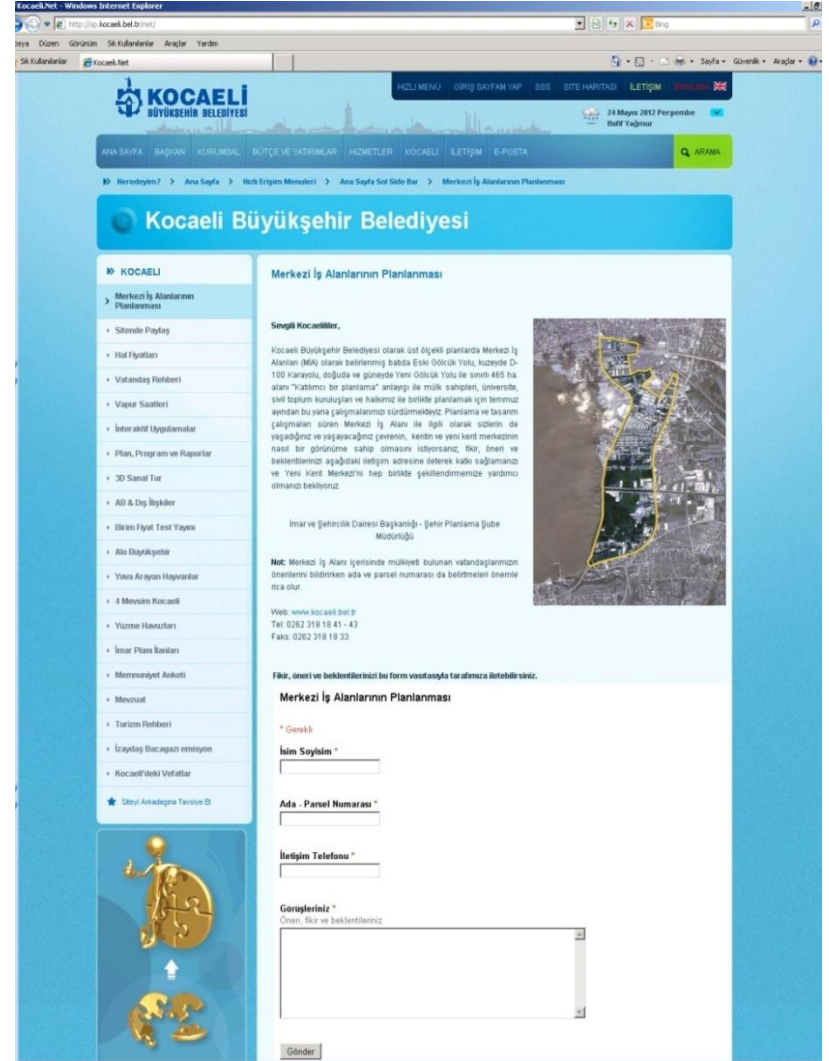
Kocaeli.Net - Windows Internet Explorer

http://sp.kocaeli.bel.tr/net/

Bing

Dosya Düzen Görünüm Sık Kullanılanlar Araçlar Yardım

Sık Kullanılanlar Kocaeli.Net

Sayfa • Güvenlik • Araçlar •

KOCAELİ BÜYÜKŞEHİR BELEDİYESİ

HIZLI MENÜ GİRİŞ SAYFAM YAP SSS SİTE HARİTASI İLETİŞİM ENGLISH

24 Mayıs 2012 Perşembe Hafif Yağmur

ANA SAYFA BAŞKAN KURUMSAL BÜTÇE VE YATIRIMLAR HİZMETLER KOCAELİ İLETİŞİM E-POSTA

ARAMA

Neredeyim? > Ana Sayfa > Hızlı Erişim Menüleri > Ana Sayfa Sol Side Bar > Merkezi İş Alanlarının Planlanması

Kocaeli Büyükşehir Belediyesi

KOCAELİ

Merkezi İş Alanlarının Planlanması
Sitende Paylaş
Hal Fiyatları
Vatandaş Rehberi
Vapur Saatleri
İnteraktif Uygulamalar
Plan, Program ve Raporlar
3D Sanal Tur
AB & Dış İlişkiler
Birim Fiyat Test Yayını
Alo Büyükşehir
Yuva Arayan Hayvanlar
4 Mevsim Kocaeli
Yüzme Havuzları
İmar Planı İlanları
Memnuniyet Anketi
Mevzuat
Turizm Rehberi
İzaydaş Bacagazı emisyon
Kocaeli'deki Vefatlar

Siteyi Arkadaşına Tavsiye Et

Merkezi İş Alanlarının Planlanması

Sevgili Kocaelililer,

Kocaeli Büyükşehir Belediyesi olarak üst ölçekli planlarda Merkezi İş Alanları (MİA) olarak belirlenmiş bahda Eski Gölcük Yolu, kuzeyde D-100 Karayolu, doğuda ve güneyde Yeni Gölcük Yolu ile sınırlı 465 ha. alanı "Katılımcı bir planlama" anlayışı ile mülk sahipleri, üniversite, sivil toplum kuruluşları ve halkımız ile birlikte planlamak için temmuz ayından bu yana çalışmalarımızı sürdürmekteyiz. Planlama ve tasarım çalışmaları süren Merkezi İş Alanı ile ilgili olarak sizlerin de yaşadığınız ve yaşayacağınız çevrenin, kentin ve yeni kent merkezinin nasıl bir görünüme sahip olmasını istiyorsanız; fikir, öneri ve beklentilerinizi aşağıdaki iletişim adresine ileterek katkı sağlamanızı ve Yeni Kent Merkezi'ni hep birlikte şekillendirmemize yardımcı olmanızı bekliyoruz.

İmar ve Şehircilik Dairesi Başkanlığı - Şehir Planlama Şube Müdürlüğü

Not: Merkezi İş Alanı içerisinde mülkiyeti bulunan vatandaşlarımızın önerilerini bildirirken ada ve parsel numarası da belirtmeleri önemle rica olur.

Web: www.kocaeli.bel.tr
Tel: 0262 318 18 41 - 43
Faks: 0262 318 18 33

Fikir, öneri ve beklentilerinizi bu form vasıtasıyla tarafımıza iletebilirsiniz.

Merkezi İş Alanlarının Planlanması

* Gerekli

İsim Soyisim *

Ada - Parsel Numarası *

İletişim Telefonu *

Görüşleriniz *
Öneri, fikir ve beklentileriniz

Gönder